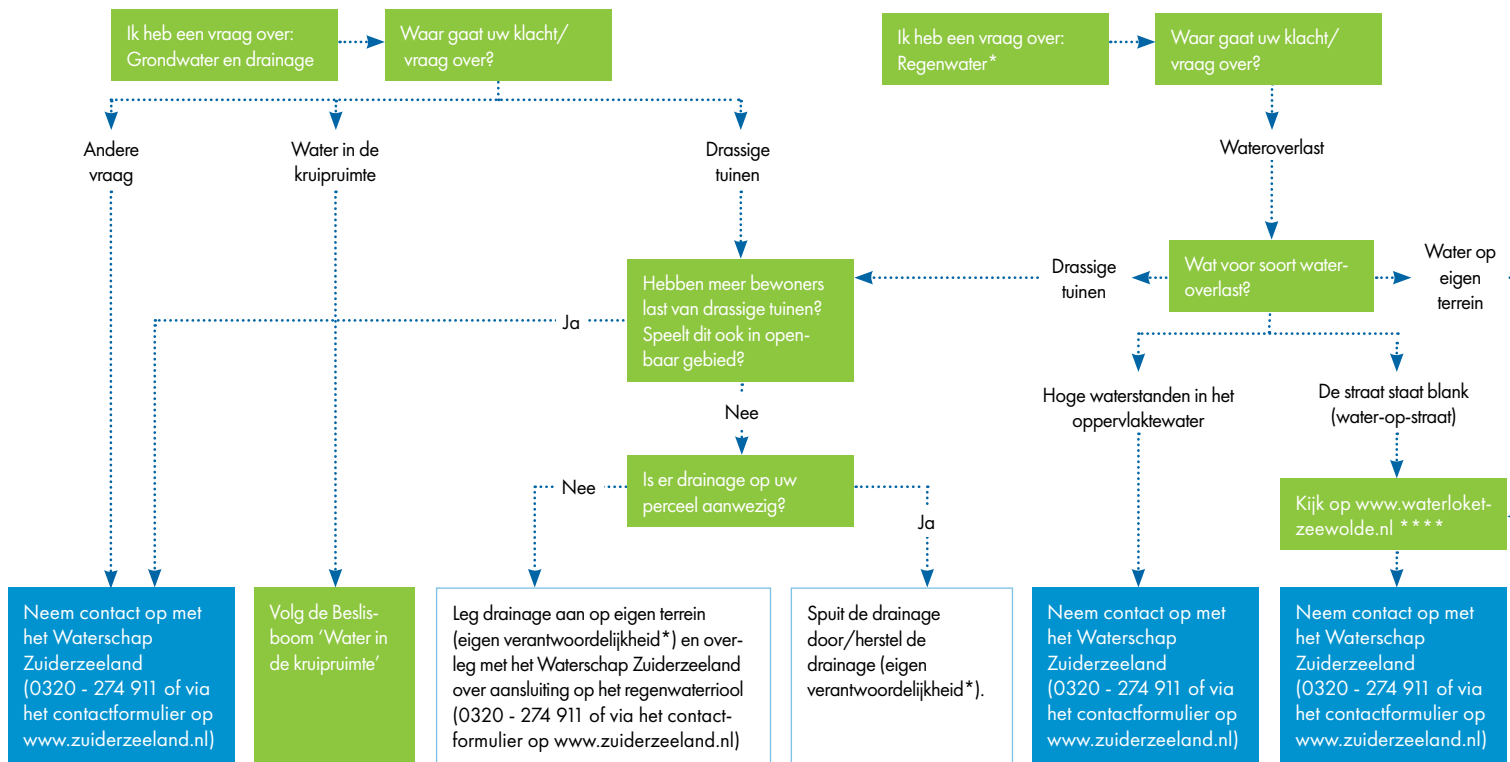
Ik heb een vraag over: Grondwater en drainage

Waar gaat uw klacht/ vraag over?

Andere vraag

Water in de kruipruimte

Drassige tuinen

Hebben meer bewoners last van drassige tuinen? Speelt dit ook in openbaar gebied?

Ja

Nee

Is er drainage op uw perceel aanwezig?

Nee

Ja

Neem contact op met het Waterschap Zuiderzeeland (0320 - 274 911 of via het contactformulier op www.zuiderzeeland.nl)

Volg de Beslisboom 'Water in de kruipruimte'

Leg drainage aan op eigen terrein (eigen verantwoordelijkheid*) en overleg met het Waterschap Zuiderzeeland over aansluiting op het regenwaterriool (0320 - 274 911 of via het contactformulier op www.zuiderzeeland.nl)

Spuit de drainage door/herstel de drainage (eigen verantwoordelijkheid*).

Ik heb een vraag over: Regenwater*

Waar gaat uw klacht/ vraag over?

Wateroverlast

Wat voor soort wateroverlast?

Drassige tuinen

Water op eigen terrein

Hoge waterstanden in het oppervlaktewater

De straat staat blank (water-op-straat)

Kijk op www.waterloket-zeewolde.nl ****

Neem contact op met het Waterschap Zuiderzeeland (0320 - 274 911 of via het contactformulier op www.zuiderzeeland.nl)

Neem contact op met het Waterschap Zuiderzeeland (0320 - 274 911 of via het contactformulier op www.zuiderzeeland.nl)